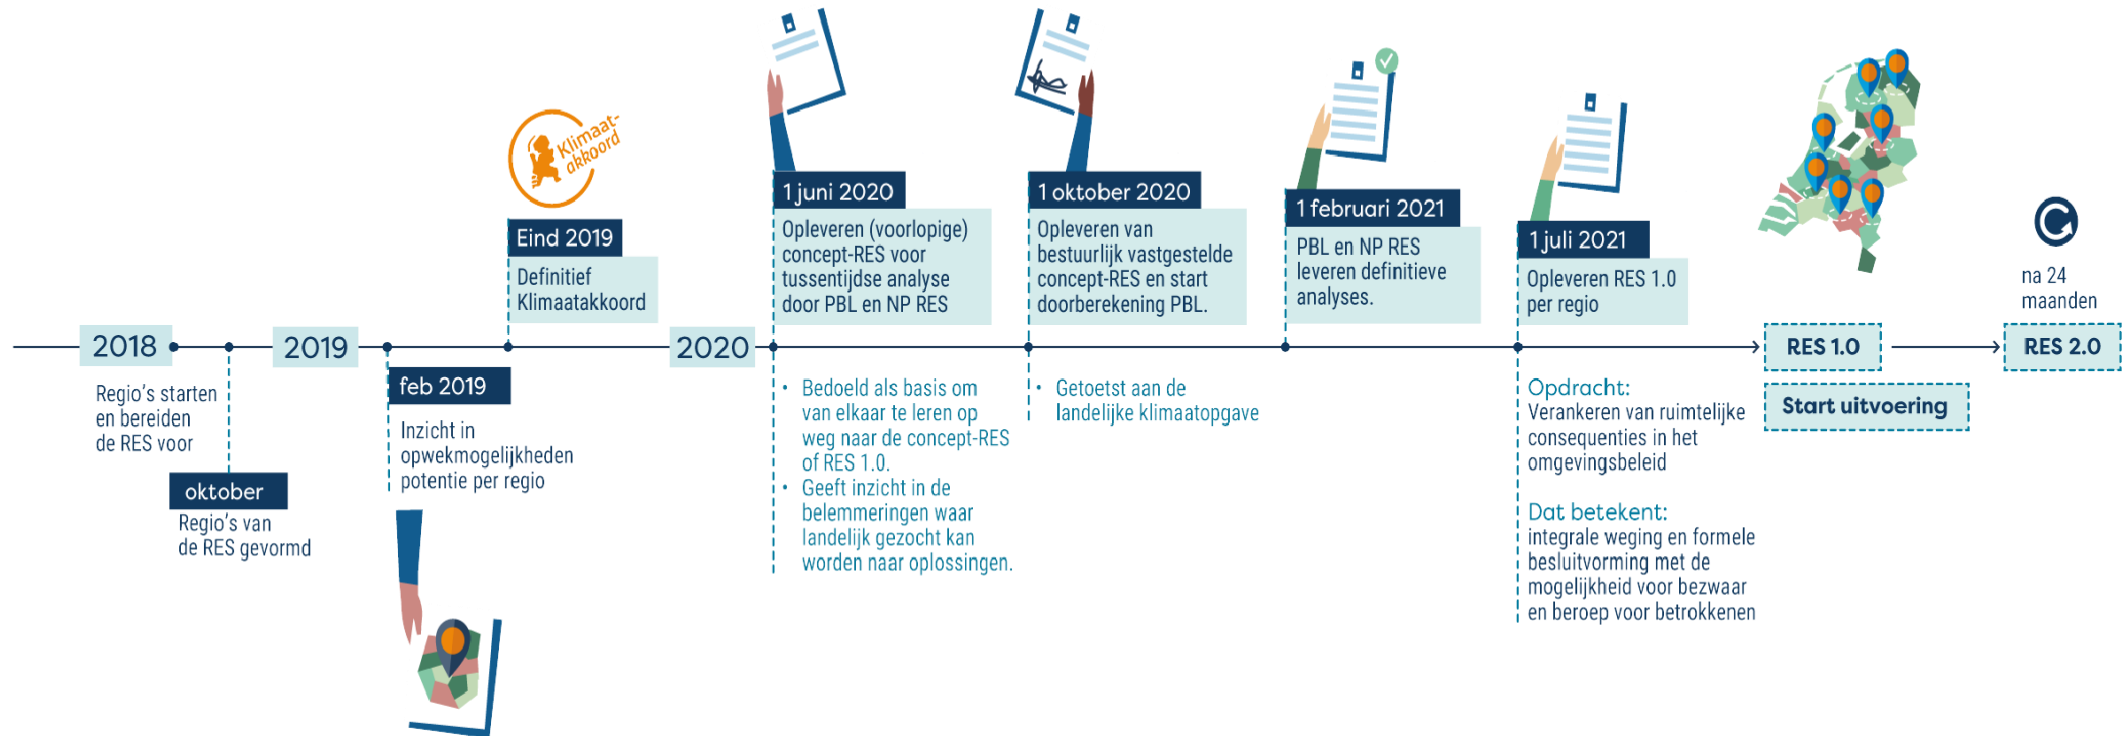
2018

Regio's starten en bereiden de RES voor

oktober

Regio's van de RES gevormd

2019

feb 2019

Inzicht in opwekmogelijkheden potentie per regio

Klimaat-akkoord

Eind 2019

Definitief Klimaatakkoord

2020

1 juni 2020

Opleveren (voorlopige) concept-RES voor tussentijdse analyse door PBL en NP RES

• Bedoeld als basis om van elkaar te leren op weg naar de concept-RES of RES 1.0.
• Geeft inzicht in de belemmeringen waar landelijk gezocht kan worden naar oplossingen.

1 oktober 2020

Opleveren van bestuurlijk vastgestelde concept-RES en start doorberekening PBL.

• Getoetst aan de landelijke klimaatopgave

1 februari 2021

PBL en NP RES leveren definitieve analyses.

1 juli 2021

Opleveren RES 1.0 per regio

Opdracht:
Verankeren van ruimtelijke consequenties in het omgevingsbeleid

Dat betekent:
integrale weging en formele besluitvorming met de mogelijkheid voor bezwaar en beroep voor betrokkenen

RES 1.0

Start uitvoering

na 24 maanden

RES 2.0